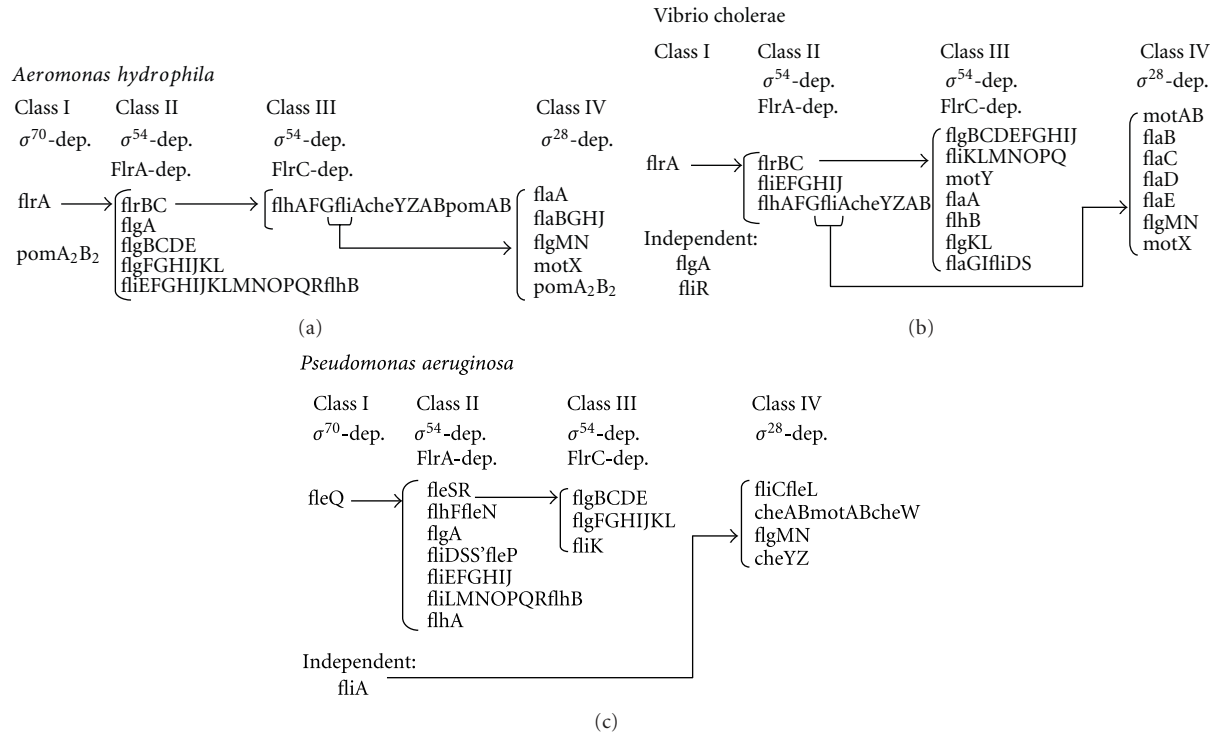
Aeromonas hydrophila

Class I
$\sigma^{70}$-dep.

Class II
$\sigma^{54}$-dep.
FlrA-dep.

Class III
$\sigma^{54}$-dep.
FlrC-dep.

Class IV
$\sigma^{28}$-dep.

flrA

pom$A_2B_2$

flrBC
flgA
flgBCDE
flgFGHIJKL
fliEFGHIJKLMNOPQRflhB

flhAFGfliAcheYZABpomAB

flaA
flaBGHJ
flgMN
motX
pom$A_2B_2$

(a)

Vibrio cholerae

Class I

Class II
$\sigma^{54}$-dep.
FlrA-dep.

Class III
$\sigma^{54}$-dep.
FlrC-dep.

Class IV
$\sigma^{28}$-dep.

flrA

flrBC
fliEFGHIJ
flhAFGfliAcheYZAB

Independent:
flgA
fliR

flgBCDEFGHIJ
fliKLMNOPQ
motY
flaA
flhB
flgKL
flaGIfliDS

motAB
flaB
flaC
flaD
flaE
flgMN
motX

(b)

Pseudomonas aeruginosa

Class I
$\sigma^{70}$-dep.

Class II
$\sigma^{54}$-dep.
FlrA-dep.

Class III
$\sigma^{54}$-dep.
FlrC-dep.

Class IV
$\sigma^{28}$-dep.

fleQ

fleSR
flhFfleN
flgA
fliDSS'fleP
fliEFGHIJ
fliLMNOPQRflhB
flhA

flgBCDE
flgFGHIJKL
fliK

fliCfleL
cheABmotABcheW
flgMN
cheYZ

Independent:
fliA

(c)